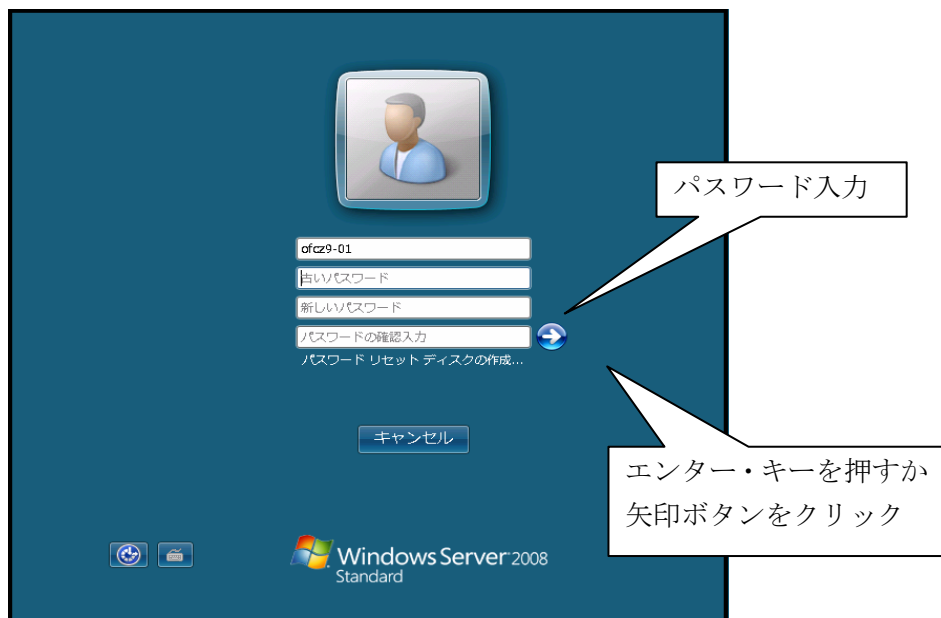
パスワード入力

ofcz9-01

古いパスワード

新しいパスワード

パスワードの確認入力

パスワード リセット ディスクの作成...

キャンセル

エンター・キーを押すか矢印ボタンをクリック

Windows Server 2008 Standard